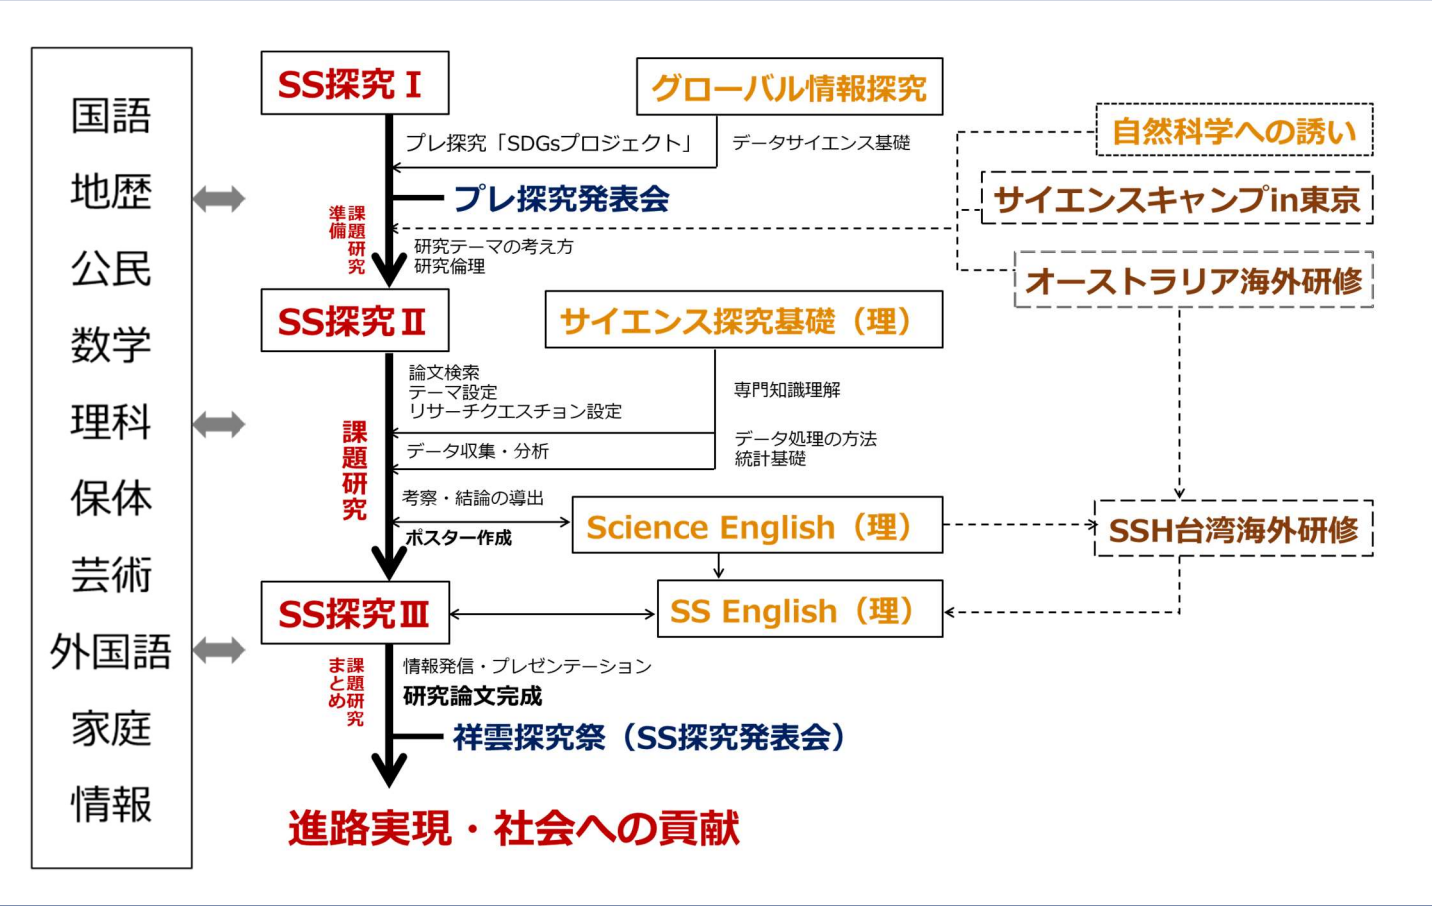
国語
地歴
公民
数学
理科
保体
芸術
外国語
家庭
情報

SS探究Ⅰ

グローバル情報探究

自然科学への誘い

プレ探究「SDGsプロジェクト」

データサイエンス基礎

プレ探究発表会

サイエンスキャンプin東京

課題研究準備

研究テーマの考え方
研究倫理

オーストラリア海外研修

SS探究Ⅱ

サイエンス探究基礎（理）

論文検索
テーマ設定
リサーチクエスチョン設定

専門知識理解

課題研究

データ収集・分析

データ処理の方法
統計基礎

考察・結論の導出

ポスター作成

Science English（理）

SSH台湾海外研修

SS探究Ⅲ

SS English（理）

課題研究まとめ

情報発信・プレゼンテーション
研究論文完成

祥雲探究祭（SS探究発表会）

進路実現・社会への貢献